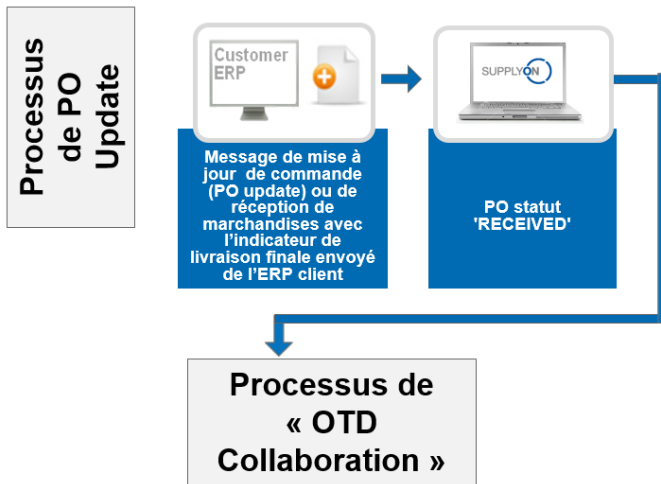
Processus de PO Update

Customer ERP

Message de mise à jour de commande (PO update) ou de réception de marchandises avec l'indicateur de livraison finale envoyé de l'ERP client

SUPPLYON

PO statut 'RECEIVED'

Processus de « OTD Collaboration »